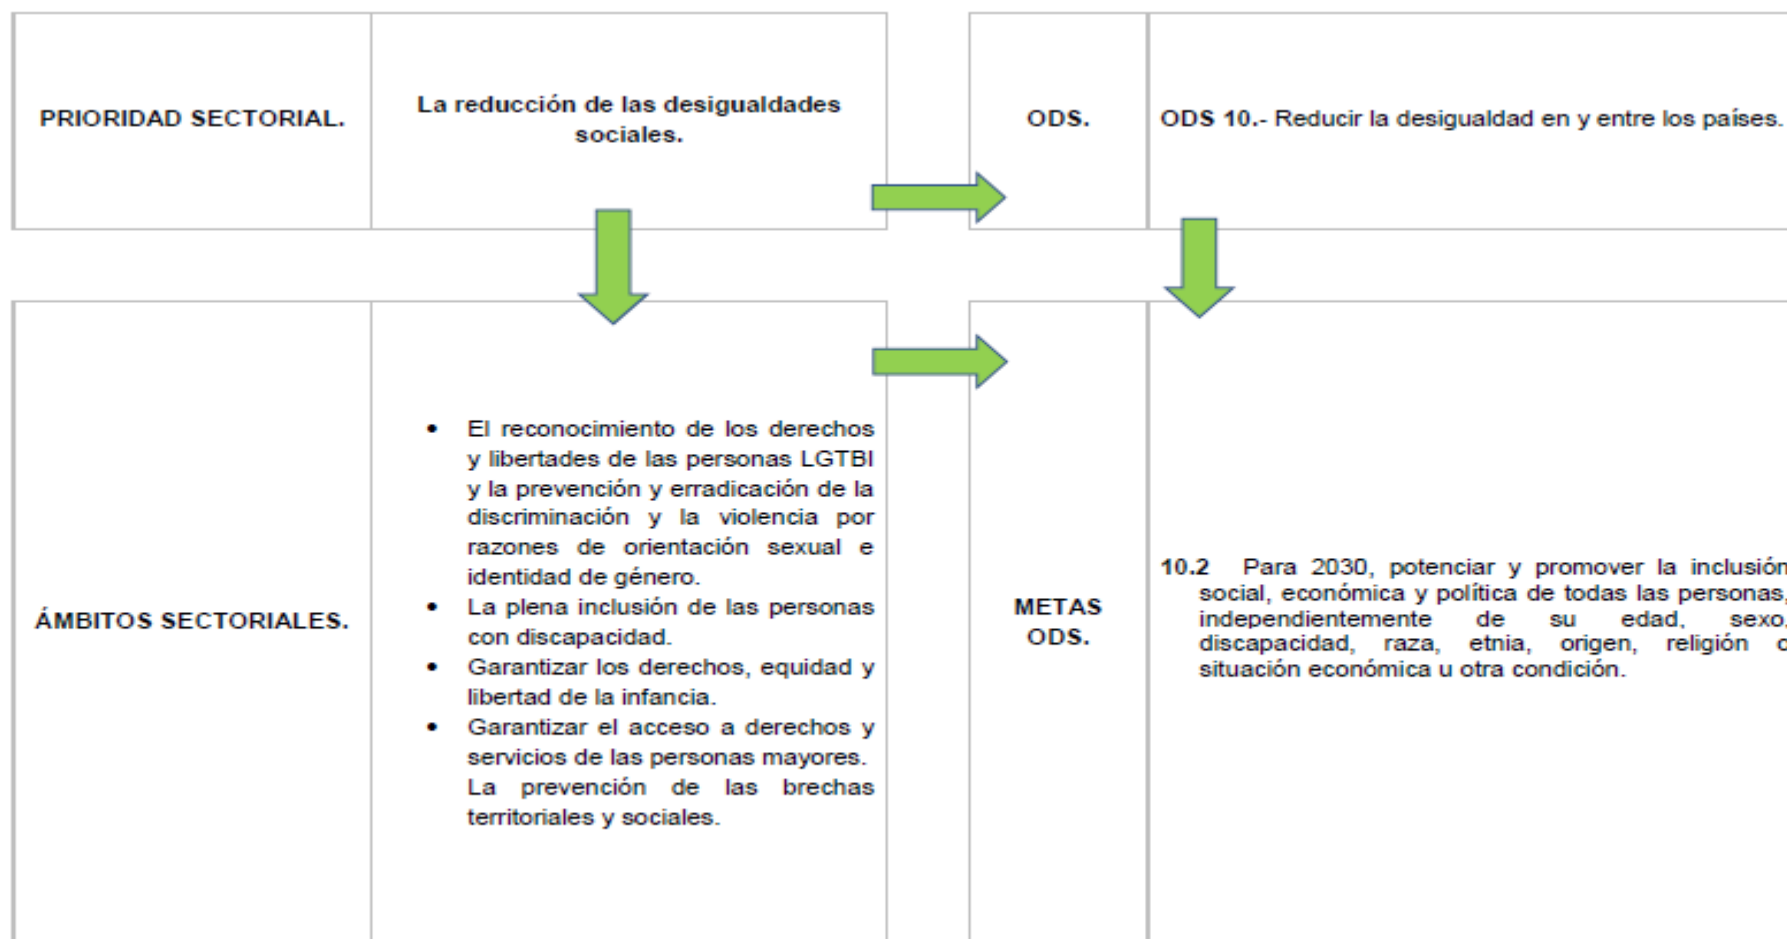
| PRIORIDAD SECTORIAL. | La reducción de las desigualdades sociales. |
|---|---|
| ÁMBITOS SECTORIALES. | • El reconocimiento de los derechos y libertades de las personas LGTBI y la prevención y erradicación de la discriminación y la violencia por razones de orientación sexual e identidad de género. • La plena inclusión de las personas con discapacidad. • Garantizar los derechos, equidad y libertad de la infancia. • Garantizar el acceso a derechos y servicios de las personas mayores. La prevención de las brechas territoriales y sociales. |

| ODS. | ODS 10.- Reducir la desigualdad en y entre los países. |
|---|---|
| METAS ODS. | 10.2 Para 2030, potenciar y promover la inclusión social, económica y política de todas las personas, independientemente de su edad, sexo, discapacidad, raza, etnia, origen, religión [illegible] situación económica u otra condición. |